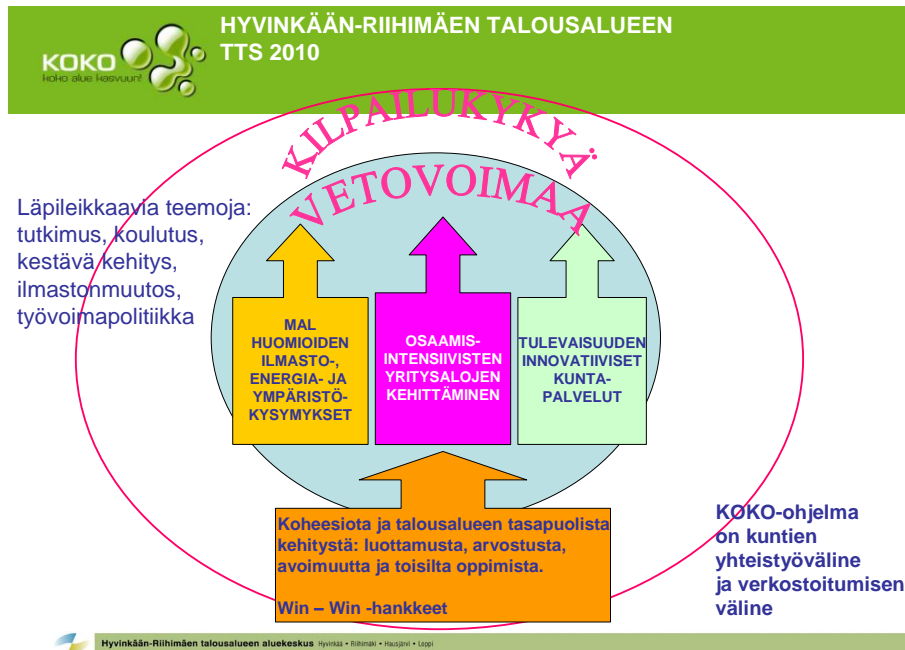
KOKO
Koko alue kasvuun!

HYVINKÄÄN-RIIHIMÄEN TALOUSALUEEN TTS 2010

KILPAILUKYKYÄ

VETOVOIMAA

Läpileikkaavia teemoja: tutkimus, koulutus, kestävä kehitys, ilmastonmuutos, työvoimapolitiikka

MAL HUOMIOIDEN ILMASTO-, ENERGIA- JA YMPÄRISTÖ-KYSYMYKSET

OSAAMIS-INTENSIIVISTEN YRITYSALOJEN KEHITTÄMINEN

TULEVAISUUDEN INNOVATIIVISET KUNTA-PALVELUT

Koheesiota ja talousalueen tasapuolista kehitystä: luottamusta, arvostusta, avoimuutta ja toisilta oppimista.

Win – Win -hankkeet

KOKO-ohjelma on kuntien yhteistyöväline ja verkostoitumisen väline

Hyvinkään-Riihimäen talousalueen aluekeskus Hyvinkää • Riihimäki • Hausjärvi • Loppi